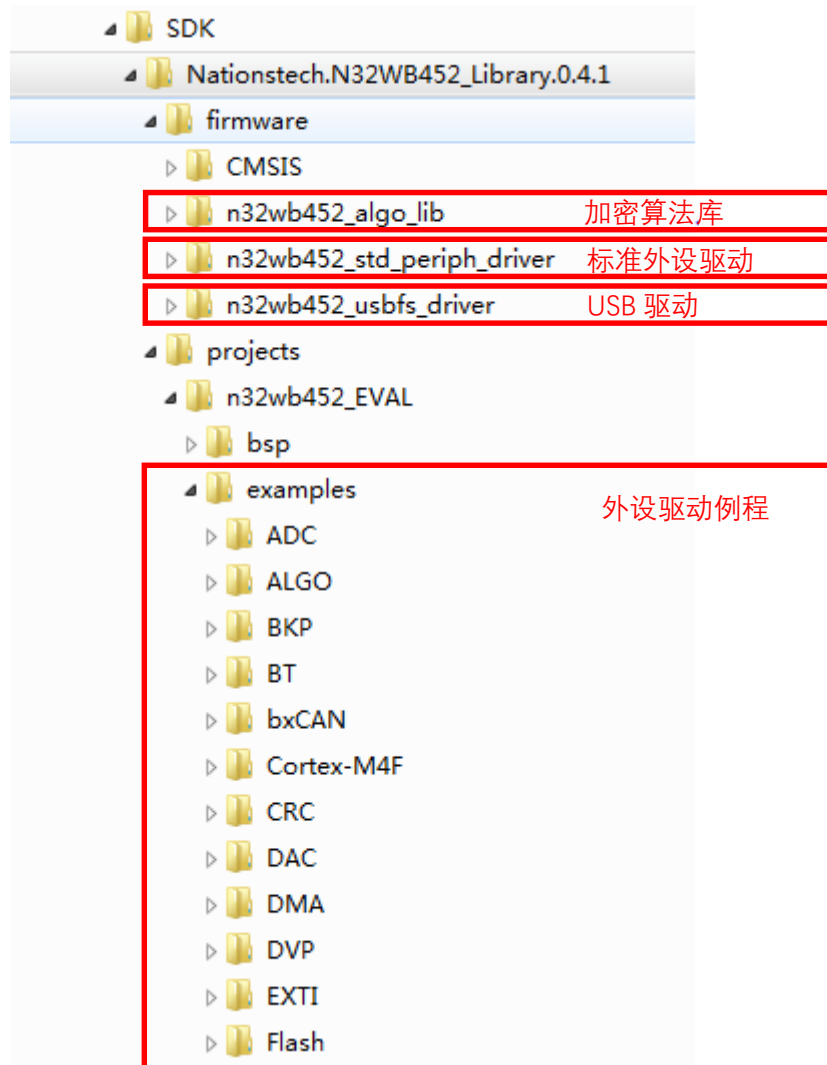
SDK
Nationstech.N32WB452_Library.0.4.1
firmware
CMSIS
n32wb452_algo_lib 加密算法库
n32wb452_std_periph_driver 标准外设驱动
n32wb452_usbfs_driver USB 驱动
projects
n32wb452_EVAL
bsp
examples 外设驱动例程
ADC
ALGO
BKP
BT
bxCAN
Cortex-M4F
CRC
DAC
DMA
DVP
EXTI
Flash